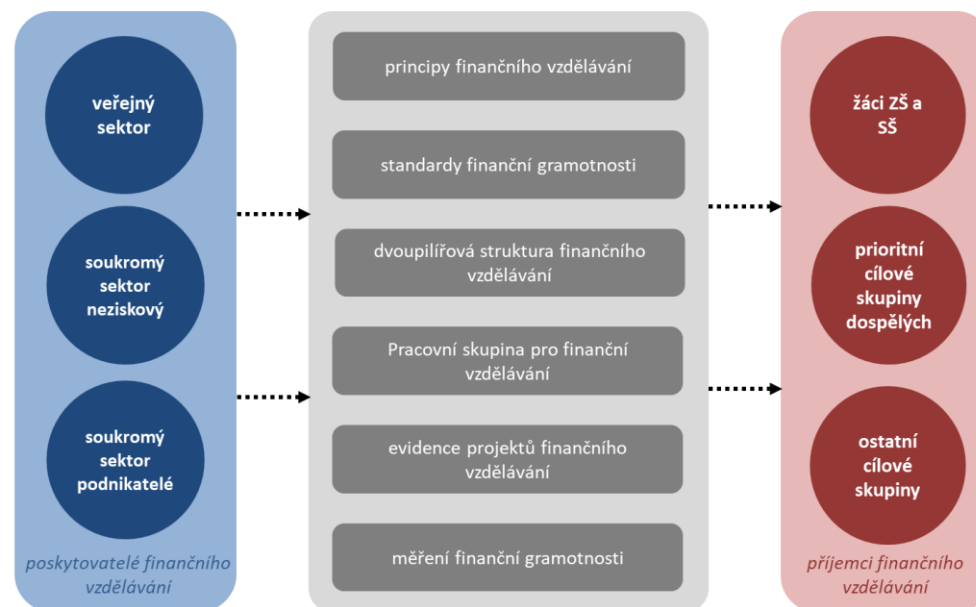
veřejný sektor

soukromý sektor neziskový

soukromý sektor podnikatelé

poskytovatelé finančního vzdělávání

principy finančního vzdělávání

standardy finanční gramotnosti

dvoupilířová struktura finančního vzdělávání

Pracovní skupina pro finanční vzdělávání

evidence projektů finančního vzdělávání

měření finanční gramotnosti

žáci ZŠ a SŠ

prioritní cílové skupiny dospělých

ostatní cílové skupiny

příjemci finančního vzdělávání